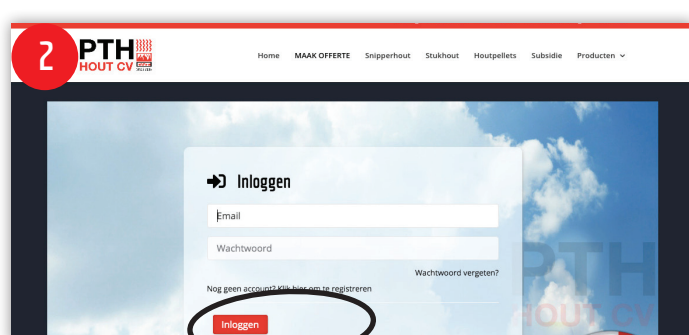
2

PTH
HOUT CV

Home MAAK OFFERTE Snipperhout Stukhout Houtpellets Subsidie Producten

Inloggen

Email

Wachtwoord

Wachtwoord vergeten?

Nog geen account? Klik hier om te registreren

Inloggen

PTH
HOUT CV